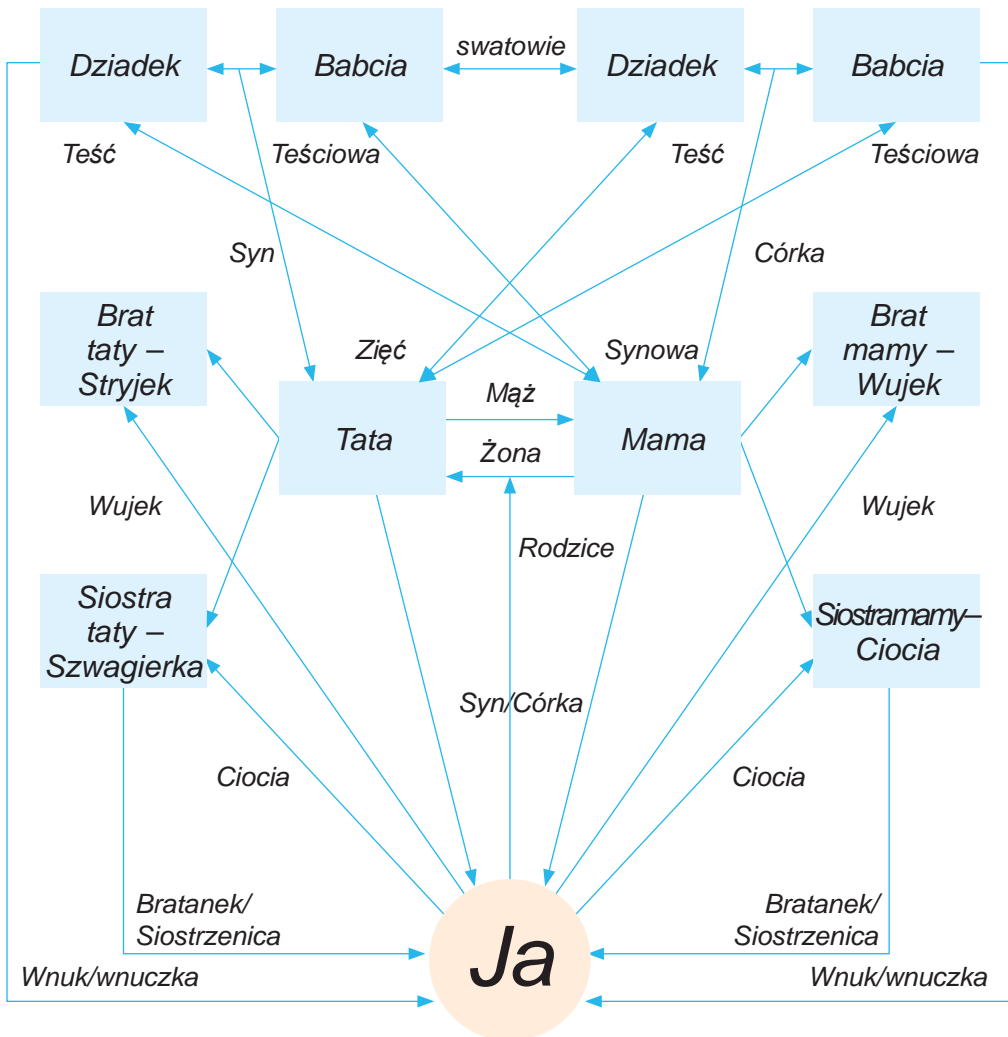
Dziadek

Babcia

swatowie

Dziadek

Babcia

Teść

Teściowa

Teść

Teściowa

Syn

Córka

Brat taty – Stryjek

Zięć

Synowa

Brat mamy – Wujek

Mąż

Tata

Mama

Żona

Wujek

Rodzice

Wujek

Siostra taty – Szwagierka

Siostramamy– Ciocia

Syn/Córka

Ciocia

Ciocia

Bratanek/ Siostrzenica

Bratanek/ Siostrzenica

Wnuk/wnuczka

Ja

Wnuk/wnuczka